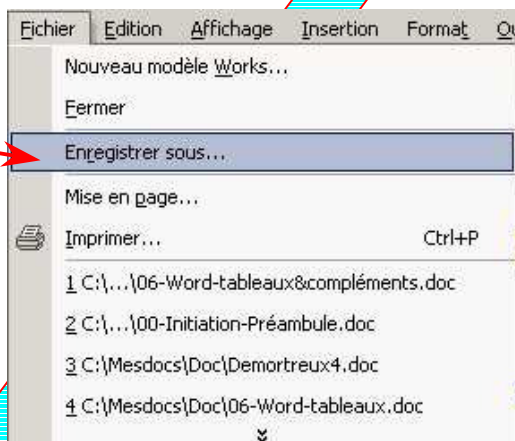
Fichier Edition Affichage Insertion Format Ou

Nouveau modèle Works...

Fermer

Enregistrer sous...

Mise en page...

Imprimer... Ctrl+P

1 C:\...\06-Word-tableaux&compléments.doc

2 C:\...\00-Initiation-Préambule.doc

3 C:\Mesdocs\Doc\Demortreux4.doc

4 C:\Mesdocs\Doc\06-Word-tableaux.doc